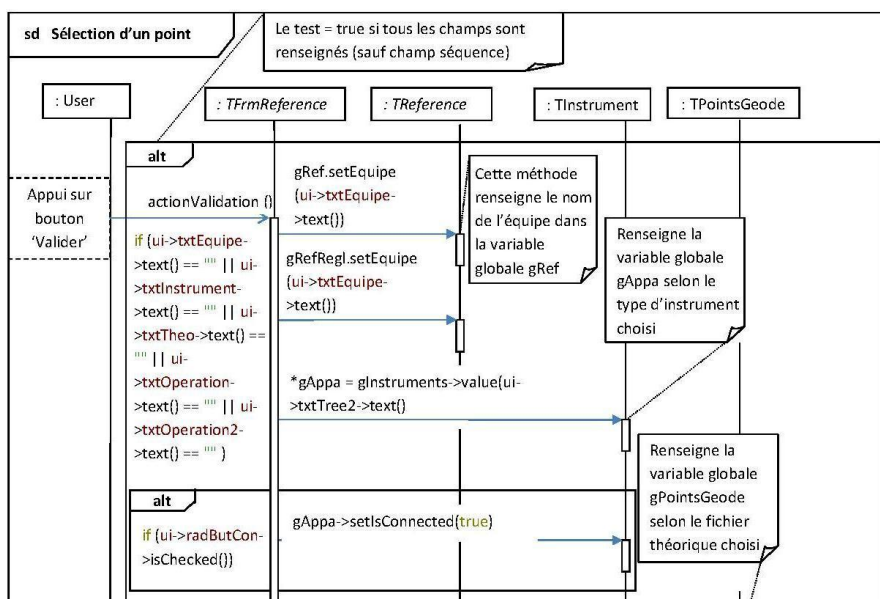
sd Sélection d'un point

Le test = true si tous les champs sont renseignés (sauf champ séquence)

: User

: TFrmReference

: TReference

: TInstrument

: TPointsGeode

alt

Appui sur bouton 'Valider'

actionValidation ()

if (ui->txtEquipe->text() == "" || ui->txtInstrument->text() == "" || ui->txtTheo->text() == "" || ui->txtOperation->text() == "" || ui->txtOperation2->text() == "" )

gRef.setEquipe (ui->txtEquipe->text())

Cette méthode renseigne le nom de l'équipe dans la variable globale gRef

gRefRegl.setEquipe (ui->txtEquipe->text())

Renseigne la variable globale gAppa selon le type d'instrument choisi

*gAppa = gInstruments->value(ui->txtTree2->text()

Renseigne la variable globale gPointsGeode selon le fichier théorique choisi

alt

if (ui->radButCon->isChecked())

gAppa->setIsConnected(true)